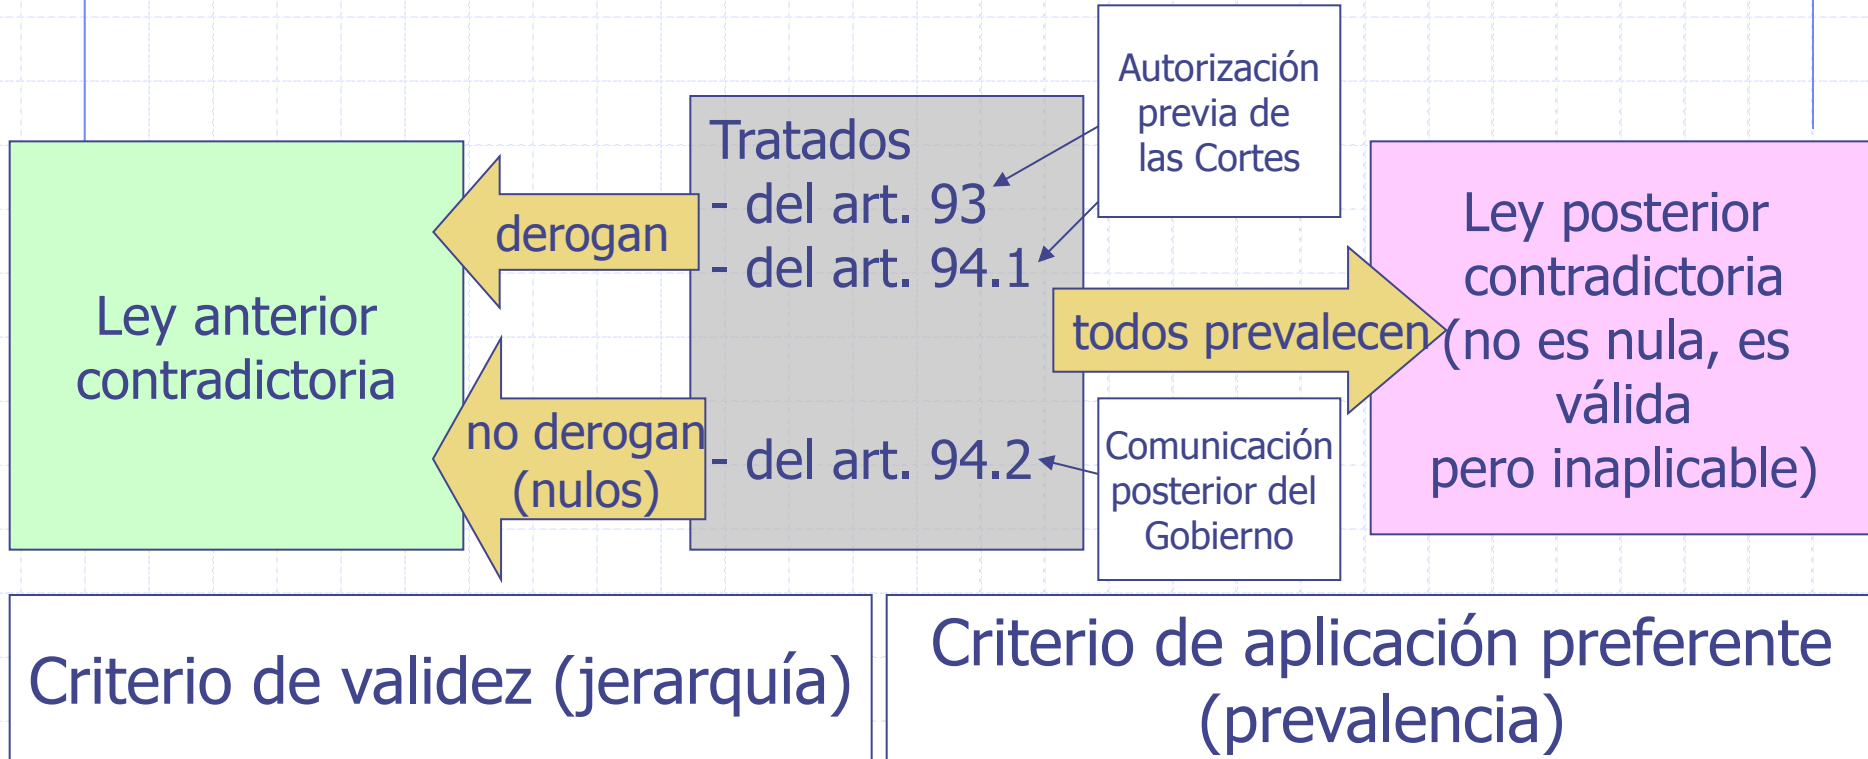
Ley anterior contradictoria

derogan

no derogan (nulos)

Tratados
- del art. 93
- del art. 94.1

- del art. 94.2

Autorización previa de las Cortes

Comunicación posterior del Gobierno

todos prevalecen

Ley posterior contradictoria (no es nula, es válida pero inaplicable)

Criterio de validez (jerarquía)

Criterio de aplicación preferente (prevalencia)